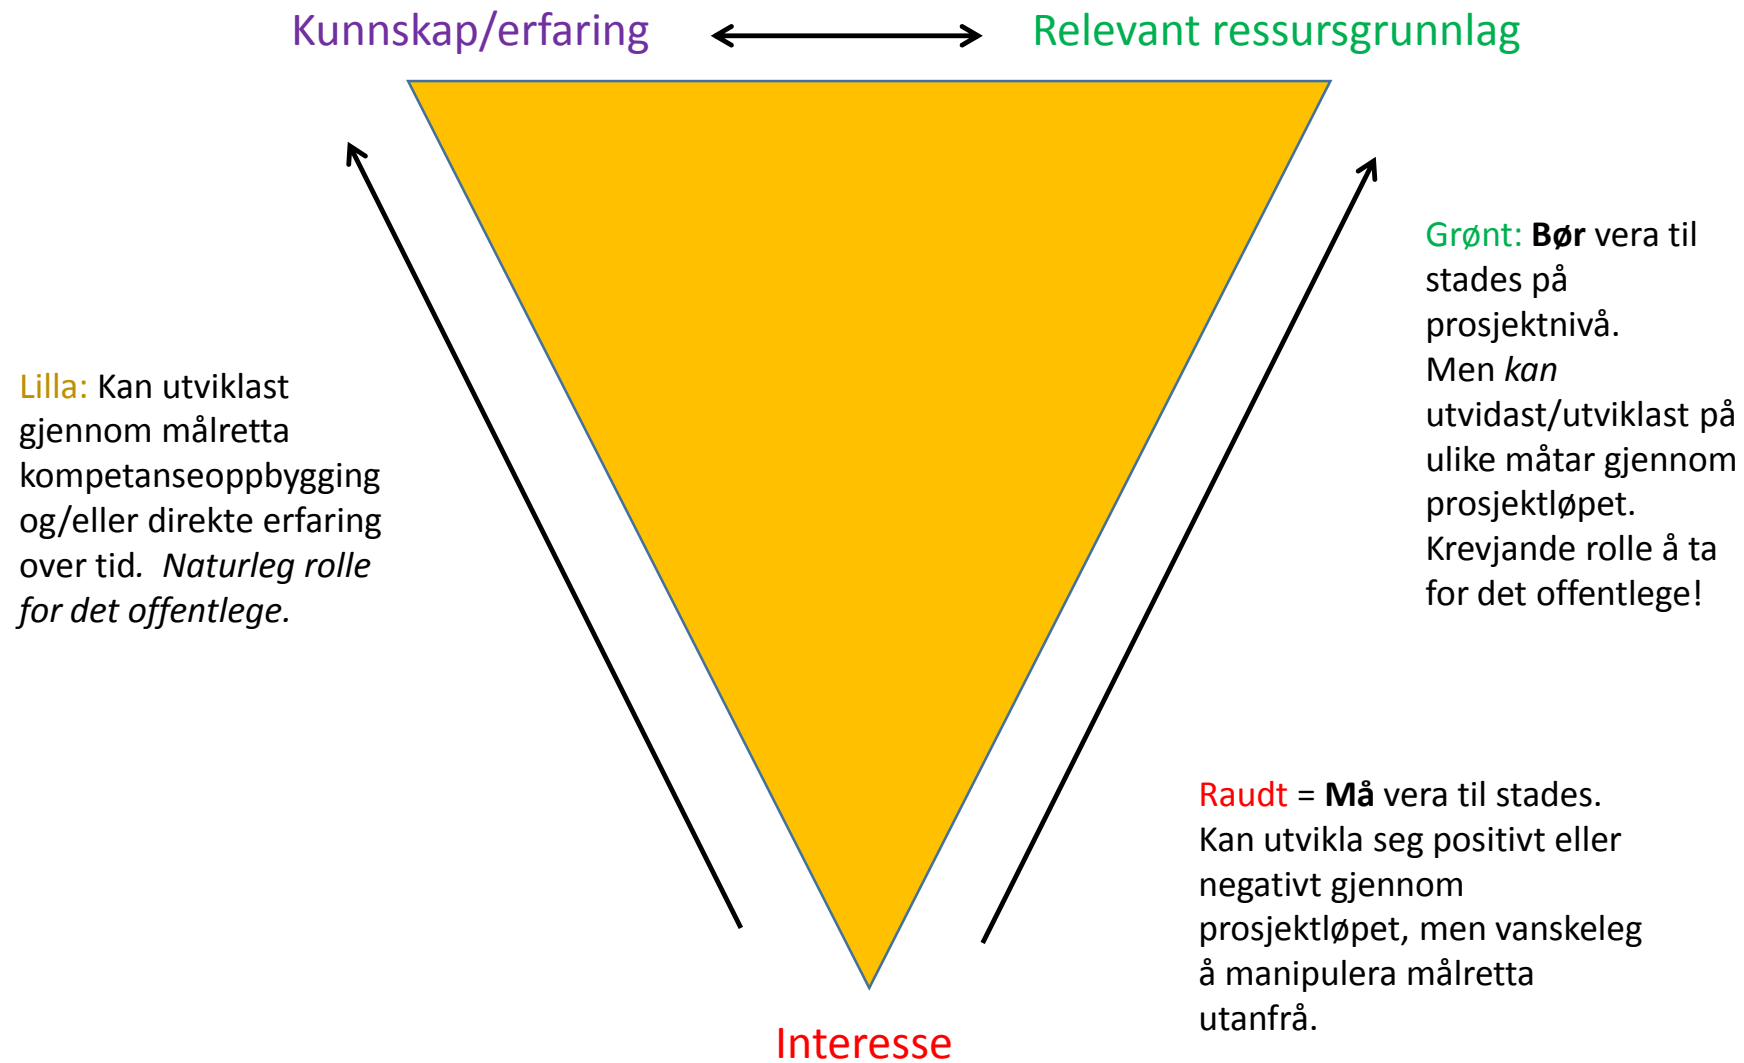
Kunnskap/erfaring

Relevant ressursgrunnlag

Grønt: **Bør** vera til stades på prosjektnivå. Men *kan* utvidast/utviklast på ulike måtar gjennom prosjektløpet. Krevjande rolle å ta for det offentlege!

Lilla: Kan utviklast gjennom målretta kompetanseoppbygging og/eller direkte erfaring over tid. *Naturleg rolle for det offentlege.*

Raudt = **Må** vera til stades. Kan utvikla seg positivt eller negativt gjennom prosjektløpet, men vanskeleg å manipulera målretta utanfrå.

Interesse